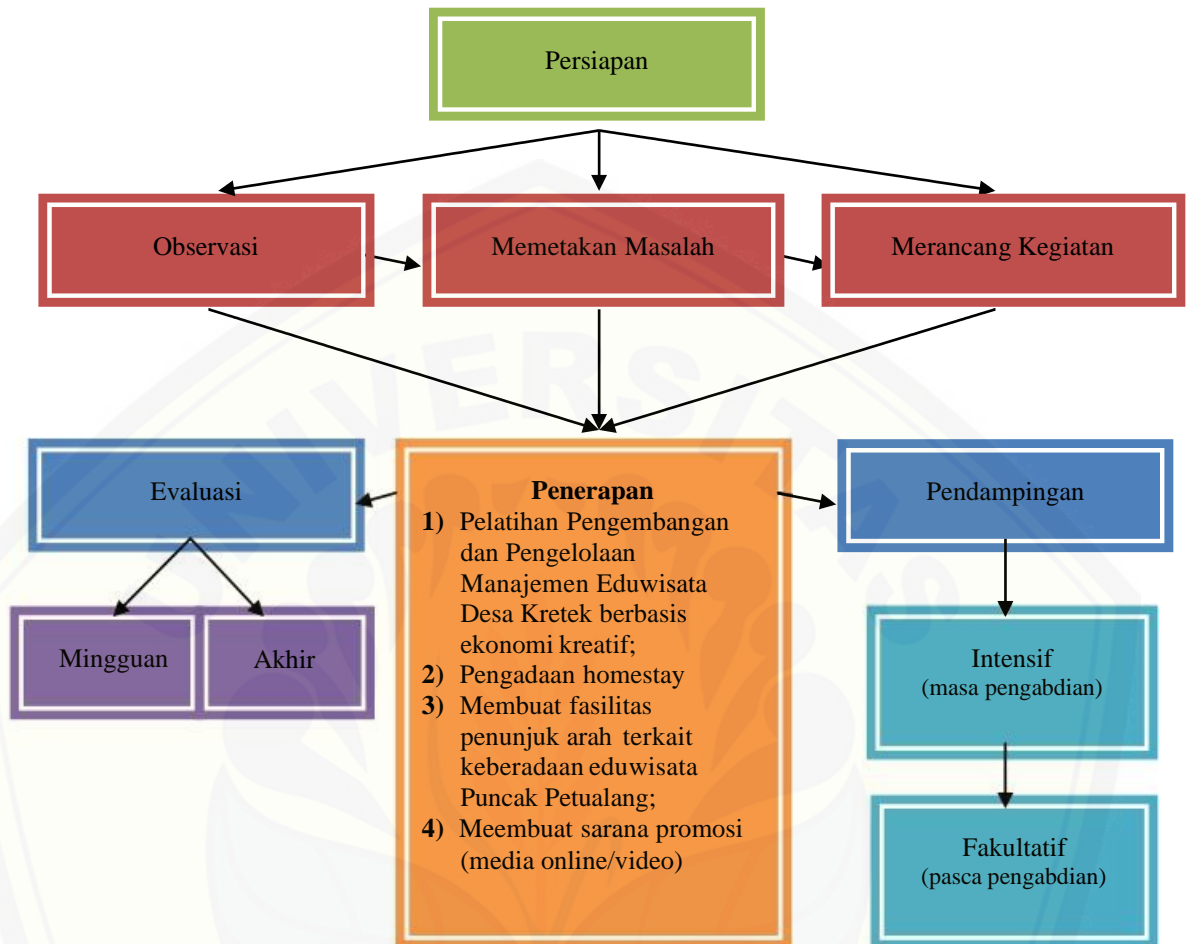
Persiapan

Observasi

Memetakan Masalah

Merancang Kegiatan

Evaluasi

Penerapan
1) Pelatihan Pengembangan dan Pengelolaan Manajemen Eduwisata Desa Kretek berbasis ekonomi kreatif;
2) Pengadaan homestay
3) Membuat fasilitas penunjuk arah terkait keberadaan eduwisata Puncak Petualang;
4) Meembuat sarana promosi (media online/video)

Pendampingan

Mingguan

Akhir

Intensif
(masa pengabdian)

Fakultatif
(pasca pengabdian)